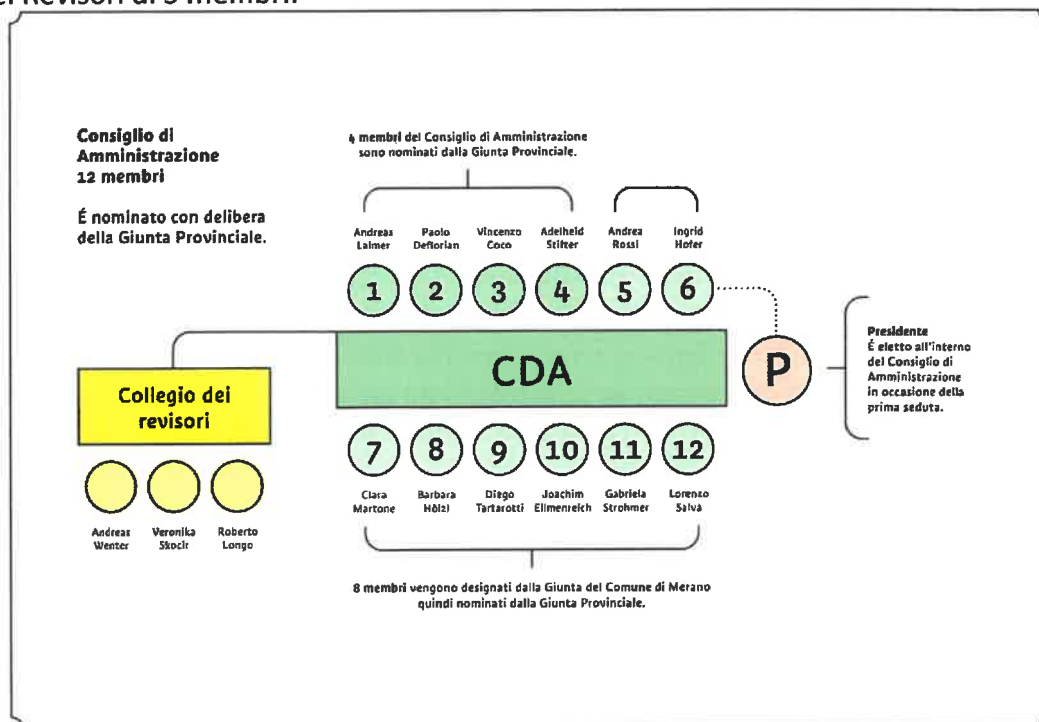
ei Revisori di 3 membri.

Consiglio di Amministrazione 12 membri

É nominato con delibera della Giunta Provinciale.

4 membri del Consiglio di Amministrazione sono nominati dalla Giunta Provinciale.

Andreas Laimer
Paolo Deflorian
Vincenzo Coco
Adelheid Stifter
Andrea Rossi
Ingrid Hofer

1
2
3
4
5
6

CDA

P

Presidente
É eletto all'interno del Consiglio di Amministrazione in occasione della prima seduta.

Collegio dei revisori

Andreas Wenter
Veronika Skocir
Roberto Longo

7
8
9
10
11
12

Clara Martone
Barbara Hölzl
Diego Tartarotti
Joachim Ellmenreich
Gabriela Strohmer
Lorenzo Salva

8 membri vengono designati dalla Giunta del Comune di Merano quindi nominati dalla Giunta Provinciale.